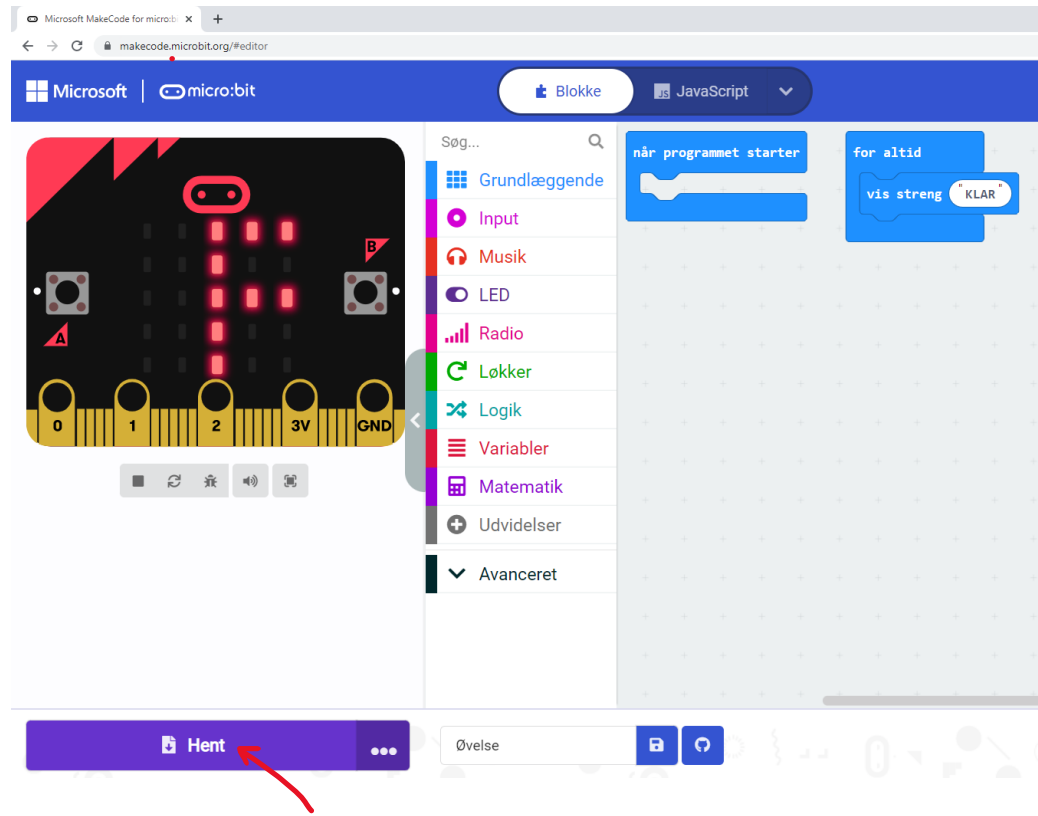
Microsoft MakeCode for micro:bit ×
+
makecode.microbit.org/#editor

Microsoft | micro:bit

Blokke
JS JavaScript

B
A
0
1
2
3V
GND

Søg...
Grundlæggende
Input
Musik
LED
Radio
Løkker
Logik
Variabler
Matematik
Udvidelser
Avanceret

når programmet starter

for altid
vis streng "KLAR"

Hent
Øvelse